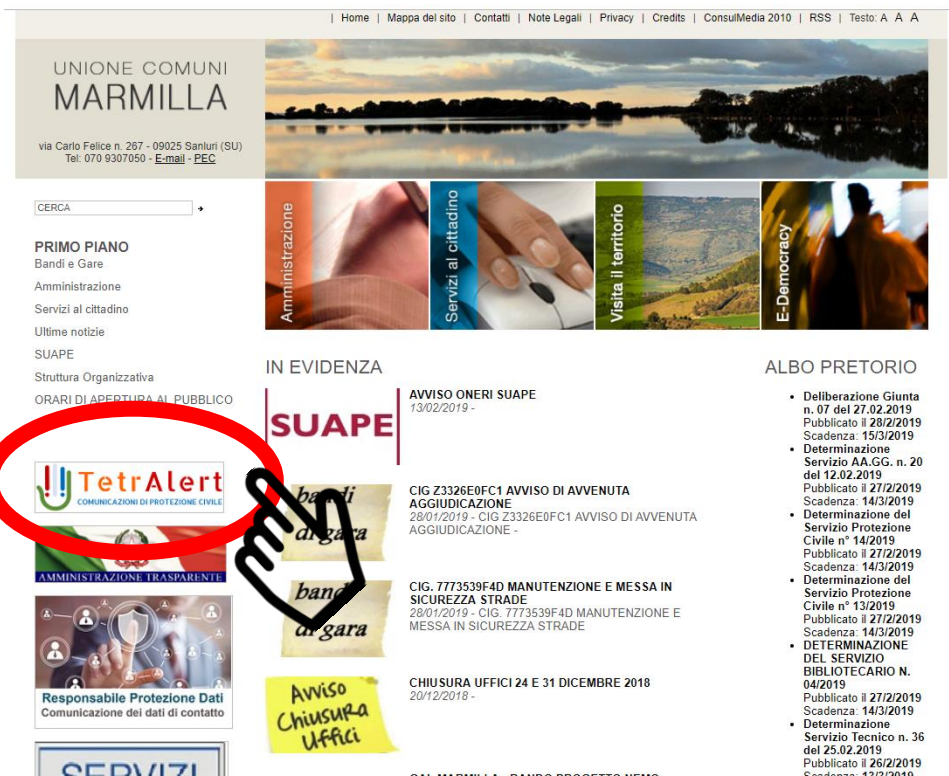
| Home | Mappa del sito | Contatti | Note Legali | Privacy | Credits | ConsulMedia 2010 | RSS | Testo: A A A

UNIONE COMUNI
MARMILLA

via Carlo Felice n. 267 - 09025 Sanluri (SU)
Tel: 070 9307050 - E-mail - PEC

CERCA

PRIMO PIANO
Bandi e Gare
Amministrazione
Servizi al cittadino
Ultime notizie
SUAPE
Struttura Organizzativa
ORARI DI APERTURA AL PUBBLICO

TetrAlert
COMUNICAZIONI DI PROTEZIONE CIVILE

AMMINISTRAZIONE TRASPARENTE

Responsabile Protezione Dati
Comunicazione dei dati di contatto

SERVIZI

Amministrazione
Servizi al cittadino
Visita il territorio
E-Democracy

IN EVIDENZA

SUAPE
AVVISO ONERI SUAPE
13/02/2019 -

bandi di gara
CIG Z3326E0FC1 AVVISO DI AVVENUTA AGGIUDICAZIONE
28/01/2019 - CIG Z3326E0FC1 AVVISO DI AVVENUTA AGGIUDICAZIONE -

bandi di gara
CIG. 7773539F4D MANUTENZIONE E MESSA IN SICUREZZA STRADE
28/01/2019 - CIG. 7773539F4D MANUTENZIONE E MESSA IN SICUREZZA STRADE

Avviso Chiusura Uffici
CHIUSURA UFFICI 24 E 31 DICEMBRE 2018
20/12/2018 -

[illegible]

ALBO PRETORIO

• Deliberazione Giunta n. 07 del 27.02.2019
Pubblicato il 28/2/2019
Scadenza: 15/3/2019
• Determinazione Servizio AA.GG. n. 20 del 12.02.2019
Pubblicato il 27/2/2019
Scadenza: 14/3/2019
• Determinazione del Servizio Protezione Civile n° 14/2019
Pubblicato il 27/2/2019
Scadenza: 14/3/2019
• Determinazione del Servizio Protezione Civile n° 13/2019
Pubblicato il 27/2/2019
Scadenza: 14/3/2019
• DETERMINAZIONE DEL SERVIZIO BIBLIOTECARIO N. 04/2019
Pubblicato il 27/2/2019
Scadenza: 14/3/2019
• Determinazione Servizio Tecnico n. 36 del 25.02.2019
Pubblicato il 26/2/2019
Scadenza: 13/3/2019